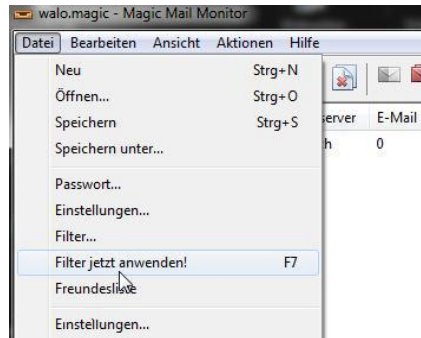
walo.magic - Magic Mail Monitor

Datei Bearbeiten Ansicht Aktionen Hilfe

Neu Strg+N
Öffnen... Strg+O
Speichern Strg+S
Speichern unter...

Passwort...
Einstellungen...
Filter...
Filter jetzt anwenden! F7
Freundesliste

Einstellungen...

erver E-Mail
h 0